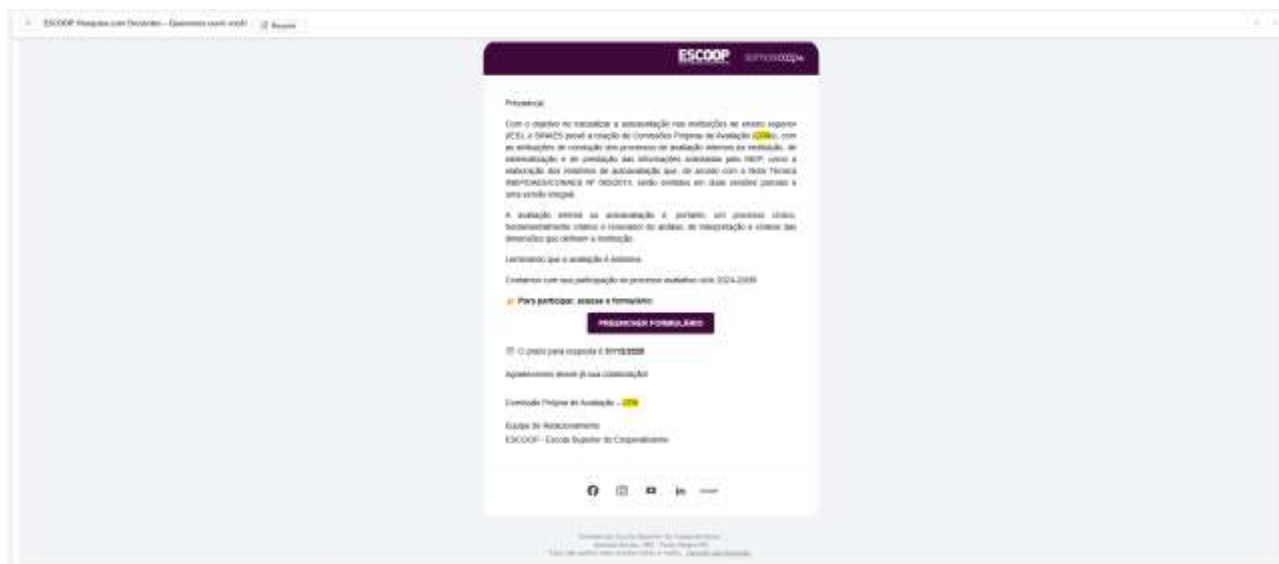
ESCOOP Pesquisa com Docentes – Queremos ouvir você! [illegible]

ESCOOP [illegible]

Prezado(a),

Com o objetivo de naturalizar a autoavaliação nas instituições de ensino superior (IES), o SINAES prevê a criação de Comissões Próprias de Avaliação (CPAs), com as atribuições de condução dos processos de avaliação internos da instituição, de sistematização e de prestação das informações solicitadas pelo INEP, sendo a elaboração dos relatórios de autoavaliação que, de acordo com a Nota Técnica INEP/DAES/CONAES Nº 065/2014, serão enviados em duas versões parciais e uma versão integral.

A avaliação interna ou autoavaliação é, portanto, um processo cíclico, fundamentalmente criativo e renovador de análise, de interpretação e síntese das dimensões que definem a instituição.

Lembramos que a avaliação é anônima.

Contamos com sua participação no processo avaliativo ciclo 2024-2026!

Para participar, acesse o formulário:

PREENCHER FORMULÁRIO

O prazo para resposta é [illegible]

Agradecemos desde já sua colaboração!

Comissão Própria de Avaliação – CPA

Equipe de Relacionamento
ESCOOP - Escola Superior do Cooperativismo

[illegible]